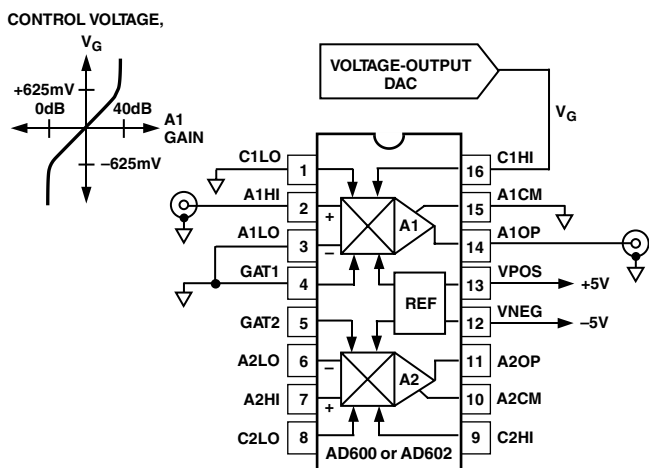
CONTROL VOLTAGE,
$V_G$
+625mV
0dB
40dB
A1 GAIN
–625mV

VOLTAGE-OUTPUT DAC
$V_G$

C1LO 1
A1HI 2
A1LO 3
GAT1 4
GAT2 5
A2LO 6
A2HI 7
C2LO 8

16 C1HI
15 A1CM
14 A1OP
13 VPOS +5V
12 VNEG –5V
11 A2OP
10 A2CM
9 C2HI

+
–
A1
REF
–
+
A2

AD600 or AD602